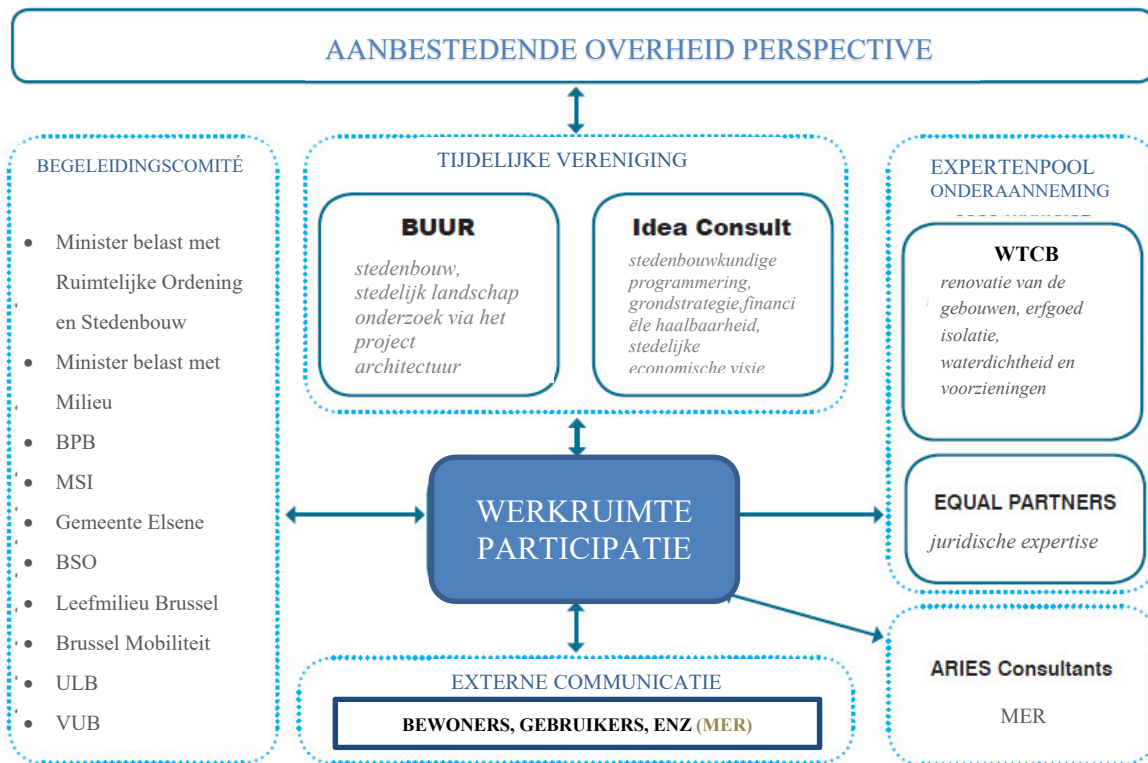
AANBESTEDENDE OVERHEID PERSPECTIVE

BEGELEIDINGSCOMITÉ

- Minister belast met Ruimtelijke Ordening en Stedenbouw
- Minister belast met Milieu
- BPB
- MSI
- Gemeente Elsene
- BSO
- Leefmilieu Brussel
- Brussel Mobiliteit
- ULB
- VUB

TIJDELIJKE VERENIGING

BUUR
stedenbouw, stedelijk landschap onderzoek via het project architectuur

Idea Consult
stedenbouwkundige programmering, grondstrategie,financiële haalbaarheid, stedelijke economische visie

WERKRUIMTE PARTICIPATIE

EXTERNE COMMUNICATIE
BEWONERS, GEBRUIKERS, ENZ (MER)

EXPERTENPOOL
ONDERAANNEMING
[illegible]

WTCB
renovatie van de gebouwen, erfgoed isolatie, waterdichtheid en voorzieningen

EQUAL PARTNERS
juridische expertise

ARIES Consultants
MER